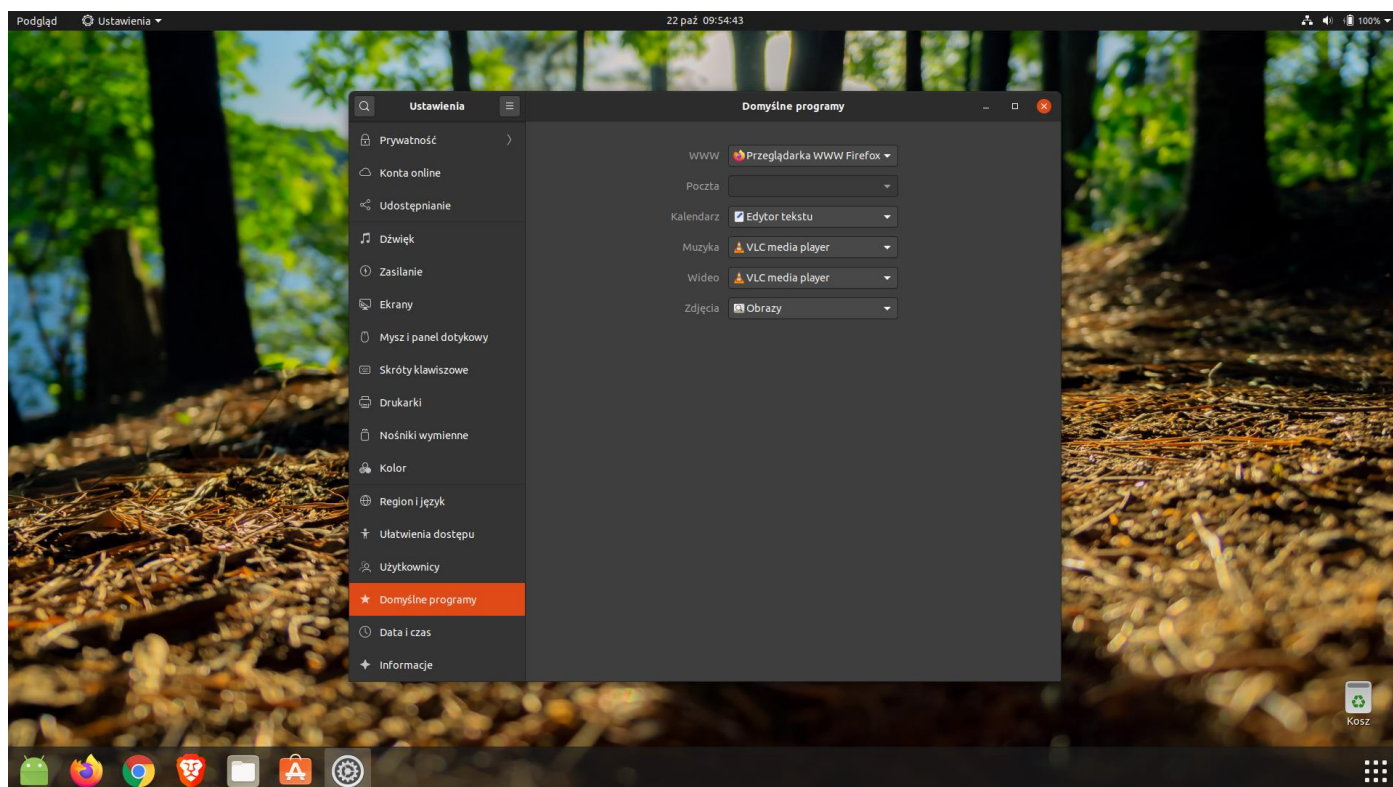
Podgląd Ustawienia

22 paź 09:54:43

100%

Ustawienia

Domyślne programy

Prywatność
Konta online
Udostępnianie
Dźwięk
Zasilanie
Ekrany
Mysz i panel dotykowy
Skróty klawiszowe
Drukarki
Nośniki wymienne
Kolor
Region i język
Ułatwienia dostępu
Użytkownicy
Domyślne programy
Data i czas
Informacje

| | |
|---|---|
| WWW | Przeglądarka WWW Firefox |
| Poczta | |
| Kalendarz | Edytor tekstu |
| Muzyka | VLC media player |
| Wideo | VLC media player |
| Zdjęcia | Obrazy |

Kosz